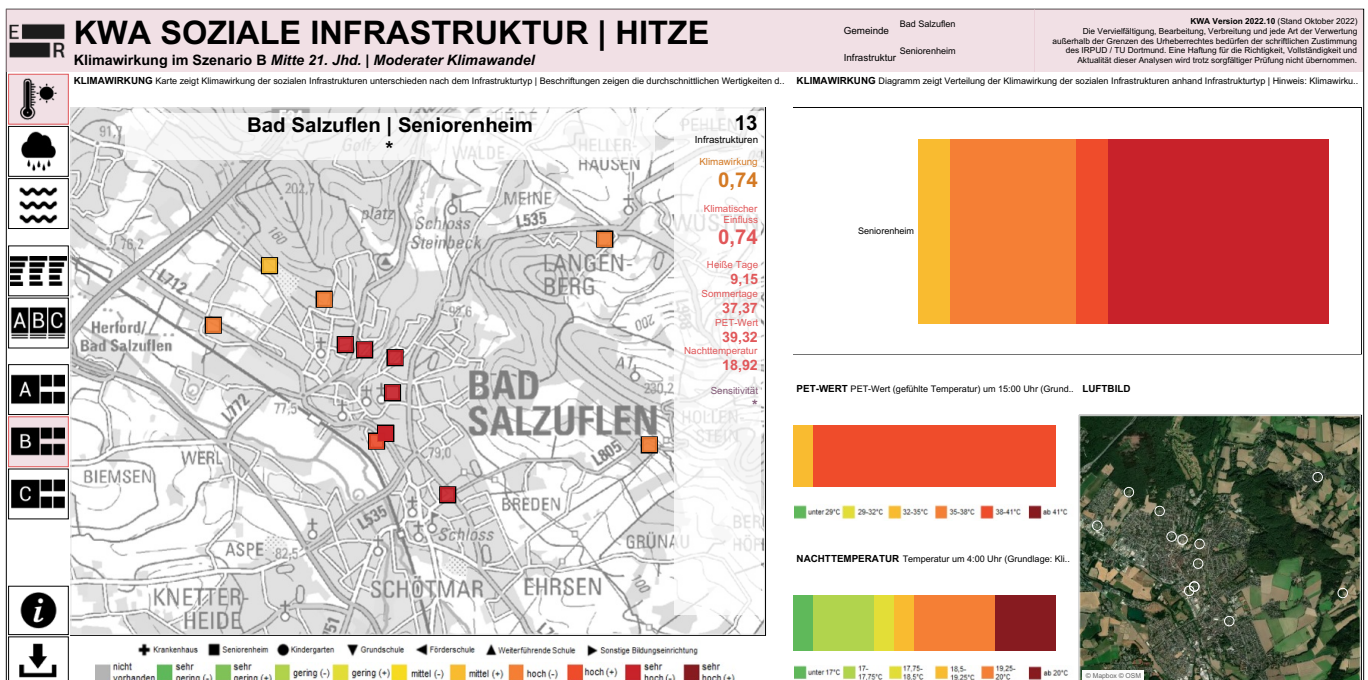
KWA SOZIALE INFRASTRUKTUR | HITZE

Klimawirkung im Szenario B *Mitte 21. Jhd.* | *Moderater Klimawandel*

Gemeinde Bad Salzuflen
Infrastruktur Seniorenheim

KWA Version 2022.10 (Stand Oktober 2022)
Die Vervielfältigung, Bearbeitung, Verbreitung und jede Art der Verwertung außerhalb der Grenzen des Urheberrechtes bedürfen der schriftlichen Zustimmung des IRPUD / TU Dortmund. Eine Haftung für die Richtigkeit, Vollständigkeit und Aktualität dieser Analysen wird trotz sorgfältiger Prüfung nicht übernommen.

A
B
C

KLIMAWIRKUNG Karte zeigt Klimawirkung der sozialen Infrastrukturen unterschieden nach dem Infrastrukturtyp | Beschriftungen zeigen die durchschnittlichen Wertigkeiten d..

Bad Salzuflen | Seniorenheim
*

13
Infrastrukturen
Klimawirkung
0,74
Klimatischer Einfluss
0,74
Heiße Tage
9,15
Sommertage
37,37
PET-Wert
39,32
Nachttemperatur
18,92
Sensitivität
*

Herford/ Bad Salzuflen
MEINE
HELLER-HAUSEN
WALDE
Schloss Steinbeck
LANGENBERG
BAD SALZUFLEN
HOLLENSTEIN
WERL
BIEMSEN
BREDEN
ASPE
SCHÖTMAR
EHRSEN
GRÜNAU
KNETTERHEIDE
Schloss
L535
L712
L772
L805

KLIMAWIRKUNG Diagramm zeigt Verteilung der Klimawirkung der sozialen Infrastrukturen anhand Infrastrukturtyp | Hinweis: Klimawirku..

Seniorenheim

PET-WERT PET-Wert (gefühlte Temperatur) um 15:00 Uhr (Grund..

unter 29°C | 29-32°C | 32-35°C | 35-38°C | 38-41°C | ab 41°C

NACHTTEMPERATUR Temperatur um 4:00 Uhr (Grundlage: Kli..

unter 17°C | 17-17,75°C | 17,75-18,5°C | 18,5-19,25°C | 19,25-20°C | ab 20°C

LUFTBILD
© Mapbox © OSM

Krankenhaus | Seniorenheim | Kindergarten | Grundschule | Förderschule | Weiterführende Schule | Sonstige Bildungseinrichtung

nicht vorhanden | sehr gering (-) | sehr gering (+) | gering (-) | gering (+) | mittel (-) | mittel (+) | hoch (-) | hoch (+) | sehr hoch (-) | sehr hoch (+)